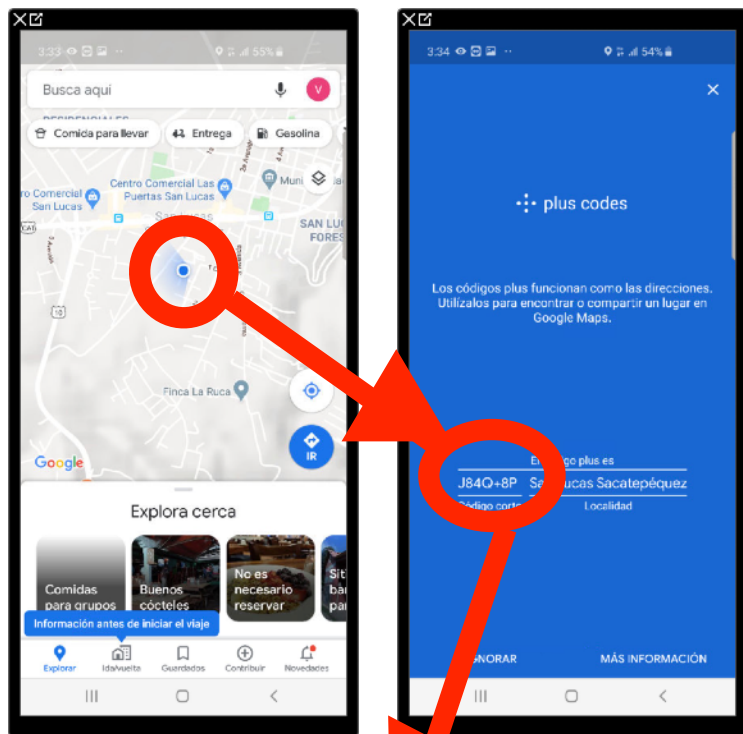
3:33 55%

Busca aquí

V

Comida para llevar
Entrega
Gasolina

Centro Comercial Las Puertas San Lucas
ro Comercial San Lucas
Muni
SAN LUC FORES
Finca La Ruca

IR

Google

Explora cerca

Comidas para grupos
Buenos cócteles
No es necesario reservar
Sit bar par

Información antes de iniciar el viaje

Explorar
Ida/vuelta
Guardados
Contribuir
Novedades

3:34 54%

plus codes

Los códigos plus funcionan como las direcciones. Utilízalos para encontrar o compartir un lugar en Google Maps.

El código plus es
J84Q+8P
San Lucas Sacatepéquez
Código corto
Localidad

IGNORAR
MÁS INFORMACIÓN